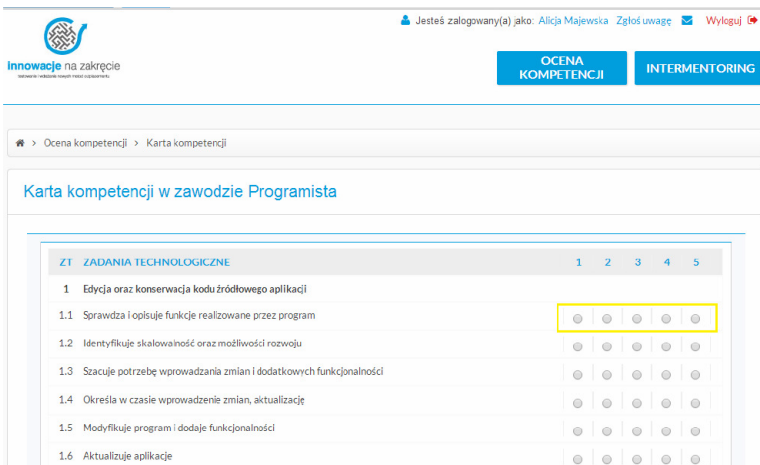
innowacje na zakręcie
testowanie i wdrażanie nowych metod zatrudnienia

Jesteś zalogowany(a) jako: Alicja Majewska Zgłoś uwagę Wyloguj

OCENA KOMPETENCJI
INTERMENTORING

Ocena kompetencji > Karta kompetencji

Karta kompetencji w zawodzie Programista

| ZT | ZADANIA TECHNOLOGICZNE | 1 | 2 | 3 | 4 | 5 |
|---|---|---|---|---|---|---|
| 1 | Edycja oraz konserwacja kodu źródłowego aplikacji | | | | | |
| 1.1 | Sprawdza i opisuje funkcje realizowane przez program | | | | | |
| 1.2 | Identyfikuje skalowalność oraz możliwości rozwoju | | | | | |
| 1.3 | Szacuje potrzebę wprowadzania zmian i dodatkowych funkcjonalności | | | | | |
| 1.4 | Określa w czasie wprowadzenie zmian, aktualizację | | | | | |
| 1.5 | Modyfikuje program i dodaje funkcjonalności | | | | | |
| 1.6 | Aktualizuje aplikacje | | | | | |